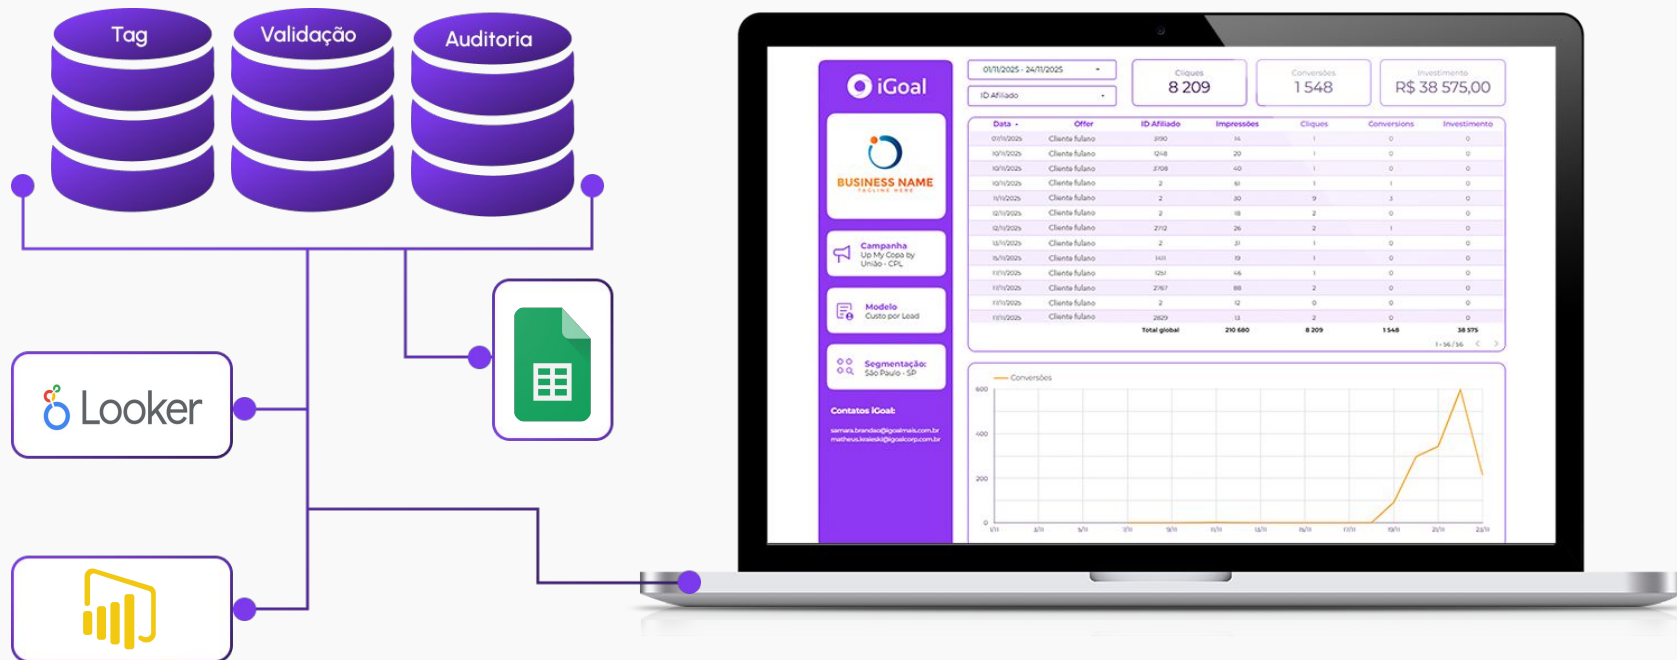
Tag

Validação

Auditoria

Looker

iGoal

BUSINESS NAME

Campanha
Up My Copa by União - CPL

Modelo
Custo por Lead

Segmentação:
São Paulo - SP

Contatos iGoal:

01/11/2025 - 24/11/2025

ID Afiliado

Cliques
8 209

Conversões
1 548

Investimento
R$ 38 575,00

| Data | Offer | ID Afiliado | Impressões | Cliques | Conversions | Investimento |
|---|---|---|---|---|---|---|
| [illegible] | Cliente fulano | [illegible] | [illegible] | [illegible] | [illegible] | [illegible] |
| | | Total global | 210 680 | 8 209 | 1 548 | 38 575 |

Conversões

600

400

200

0